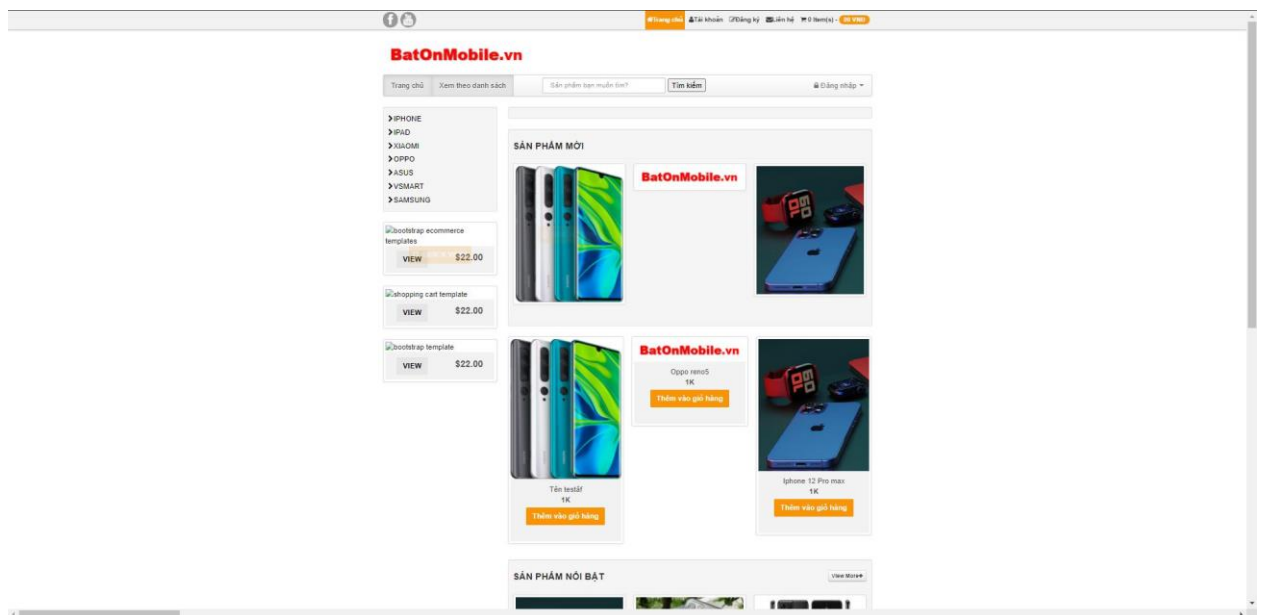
Trang chủ Tài khoản Đăng ký Liên hệ 0 item(s) - 0$ VND

BatOnMobile.vn

Trang chủ Xem theo danh sách Sản phẩm bạn muốn tìm? Tìm kiếm Đăng nhập

IPHONE
IPAD
XIAOMI
OPPO
ASUS
VSMART
SAMSUNG

bootstrap ecommerce templates
VIEW $22.00

shopping cart template
VIEW $22.00

bootstrap template
VIEW $22.00

SẢN PHẨM MỚI

BatOnMobile.vn

BatOnMobile.vn
Oppo reno5
1K
Thêm vào giỏ hàng

Tên test
1K
Thêm vào giỏ hàng

Iphone 12 Pro max
1K
Thêm vào giỏ hàng

SẢN PHẨM NỔI BẬT
View More